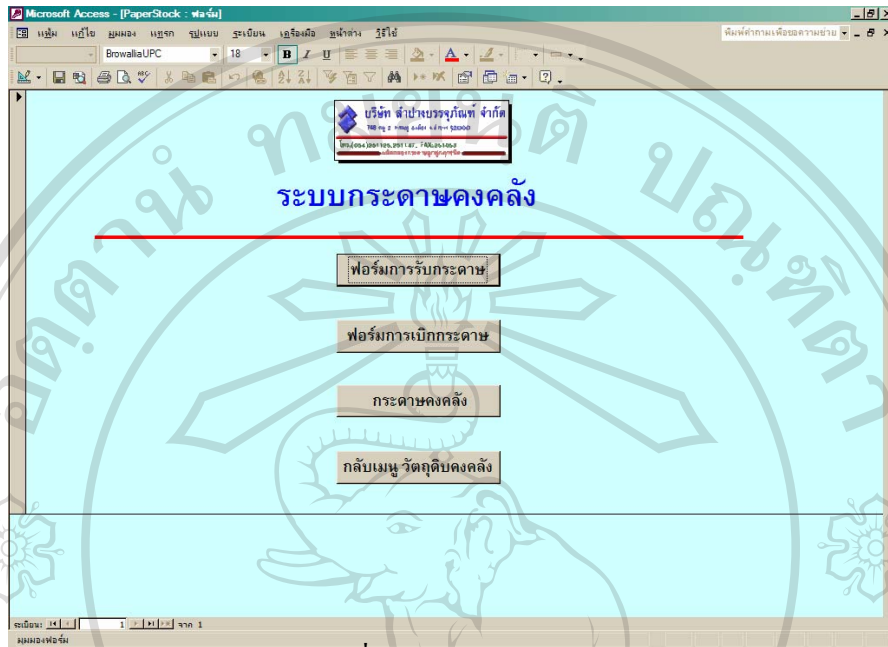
Microsoft Access - [PaperStock : ฟอร์ม]

แฟ้ม แก้ไข มุมมอง แทรก รูปแบบ ระเบียน เครื่องมือ หน้าต่าง วิธีใช้

พิมพ์คำถามเพื่อขอความช่วย

BrowalliaUPC 18 B I U

บริษัท ลำปางบรรจุภัณฑ์ จำกัด

ระบบกระดาษคงคลัง

ฟอร์มการรับกระดาษ

ฟอร์มการเบิกกระดาษ

กระดาษคงคลัง

กลับเมนู วัตถุดิบคงคลัง

ระเบียน: 1 จาก 1

มุมมองฟอร์ม